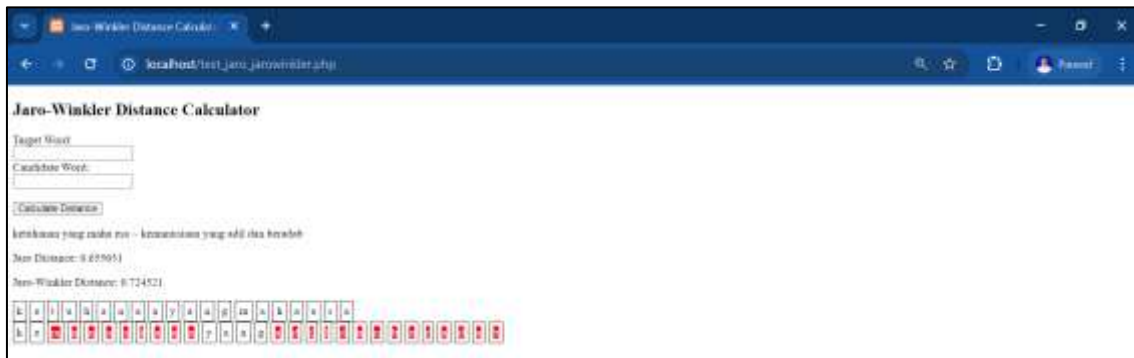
Jaro-Winkler Distance Calculator

localhost/test_jaro_jarowinkler.php

Paused

Jaro-Winkler Distance Calculator

Target Word:

Candidate Word:

Calculate Distance

ketuhanan yang maha esa -- kemanusiaan yang adil dan beradab

Jaro Distance: 0.655051

Jaro-Winkler Distance: 0.724521

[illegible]